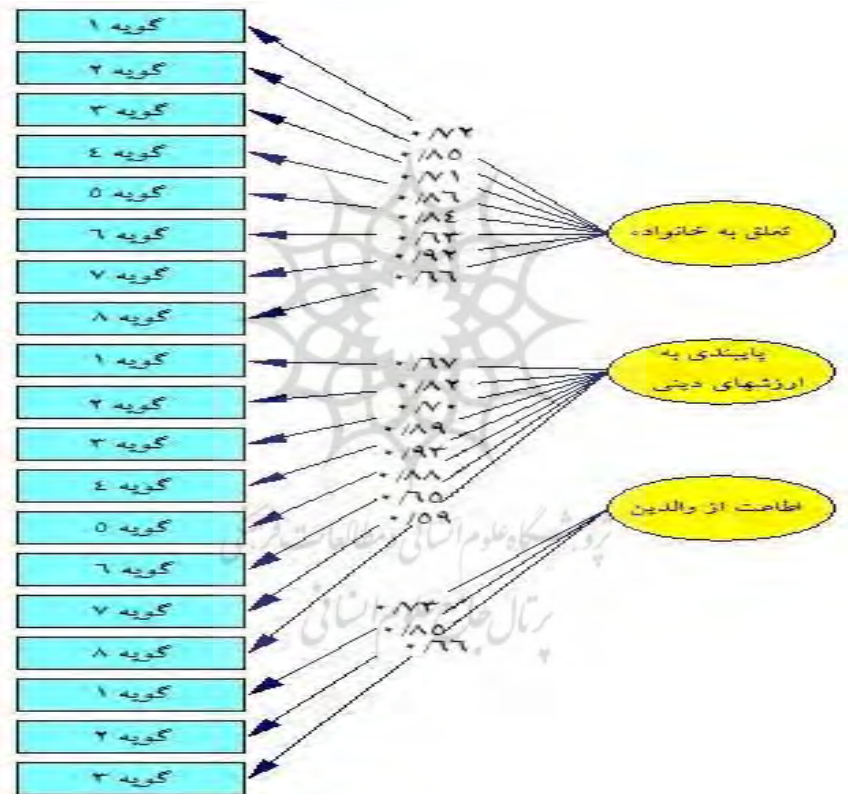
گویه ۱
گویه ۲
گویه ۳
گویه ٤
گویه ٥
گویه ٦
گویه ۷
گویه ۸
گویه ۱
گویه ۲
گویه ۳
گویه ٤
گویه ٥
گویه ٦
گویه ۷
گویه ۸
گویه ۱
گویه ۲
گویه ۳

۰/۷۲
۰/۸۵
۰/۷۱
۰/۸٦
۰/۸٤
۰/٦۳
۰/۹۲
۰/٦٦

تعلق به خانواده

۰/٦۷
۰/۸۲
۰/۷۰
۰/۸۹
۰/۹۲
۰/۸۸
۰/٦٥
۰/٥۹

پایبندی به ارزشهای دینی

اطاعت از والدین

۰/۷۳
۰/۸٥
۰/٦٦

پژوهشگاه علوم انسانی و مطالعات فرهنگی
پرتال جامع علوم انسانی